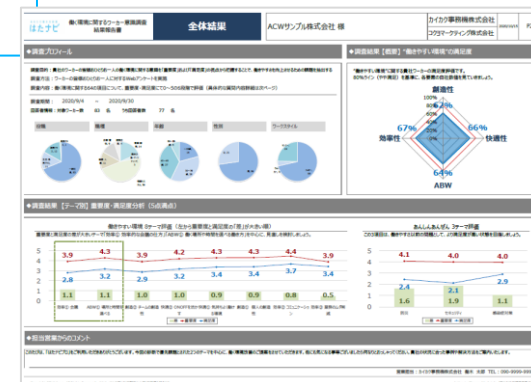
はたナビ

働く環境に関するワーカー意識調査 結果報告書

全体結果

ACWサンプル株式会社 様

カイカク事務機株式会社

コクヨマーケティング株式会社

◆調査プロフィール

◆調査結果【概要】「働きやすい環境」の満足度

柔軟性

65%

62%

66%

67%

効率性

快適性

64%

ABW

◆調査結果【テーマ別】重要度・満足度分析（5点満点）

働きやすい環境 テーマ別評価

| 3.9 | 4.3 | 4.2 | 4.3 | 4.3 | 4.2 | 4.3 | 3.9 |
|---|---|---|---|---|---|---|---|
| 2.8 | 3.2 | 2.9 | 3.2 | 3.4 | 3.3 | 3.7 | 3.4 |
| 1.1 | 1.1 | 1.3 | 1.0 | 0.9 | 0.9 | 0.6 | 0.5 |

あんしんあんぜん 3テーマ評価

| 4.1 | 4.0 | 4.0 |
|---|---|---|
| 2.4 | 2.1 | 2.9 |
| 1.6 | 1.9 | 1.1 |

5
4
3
2
1
0

◆担当営業からのコメント

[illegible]